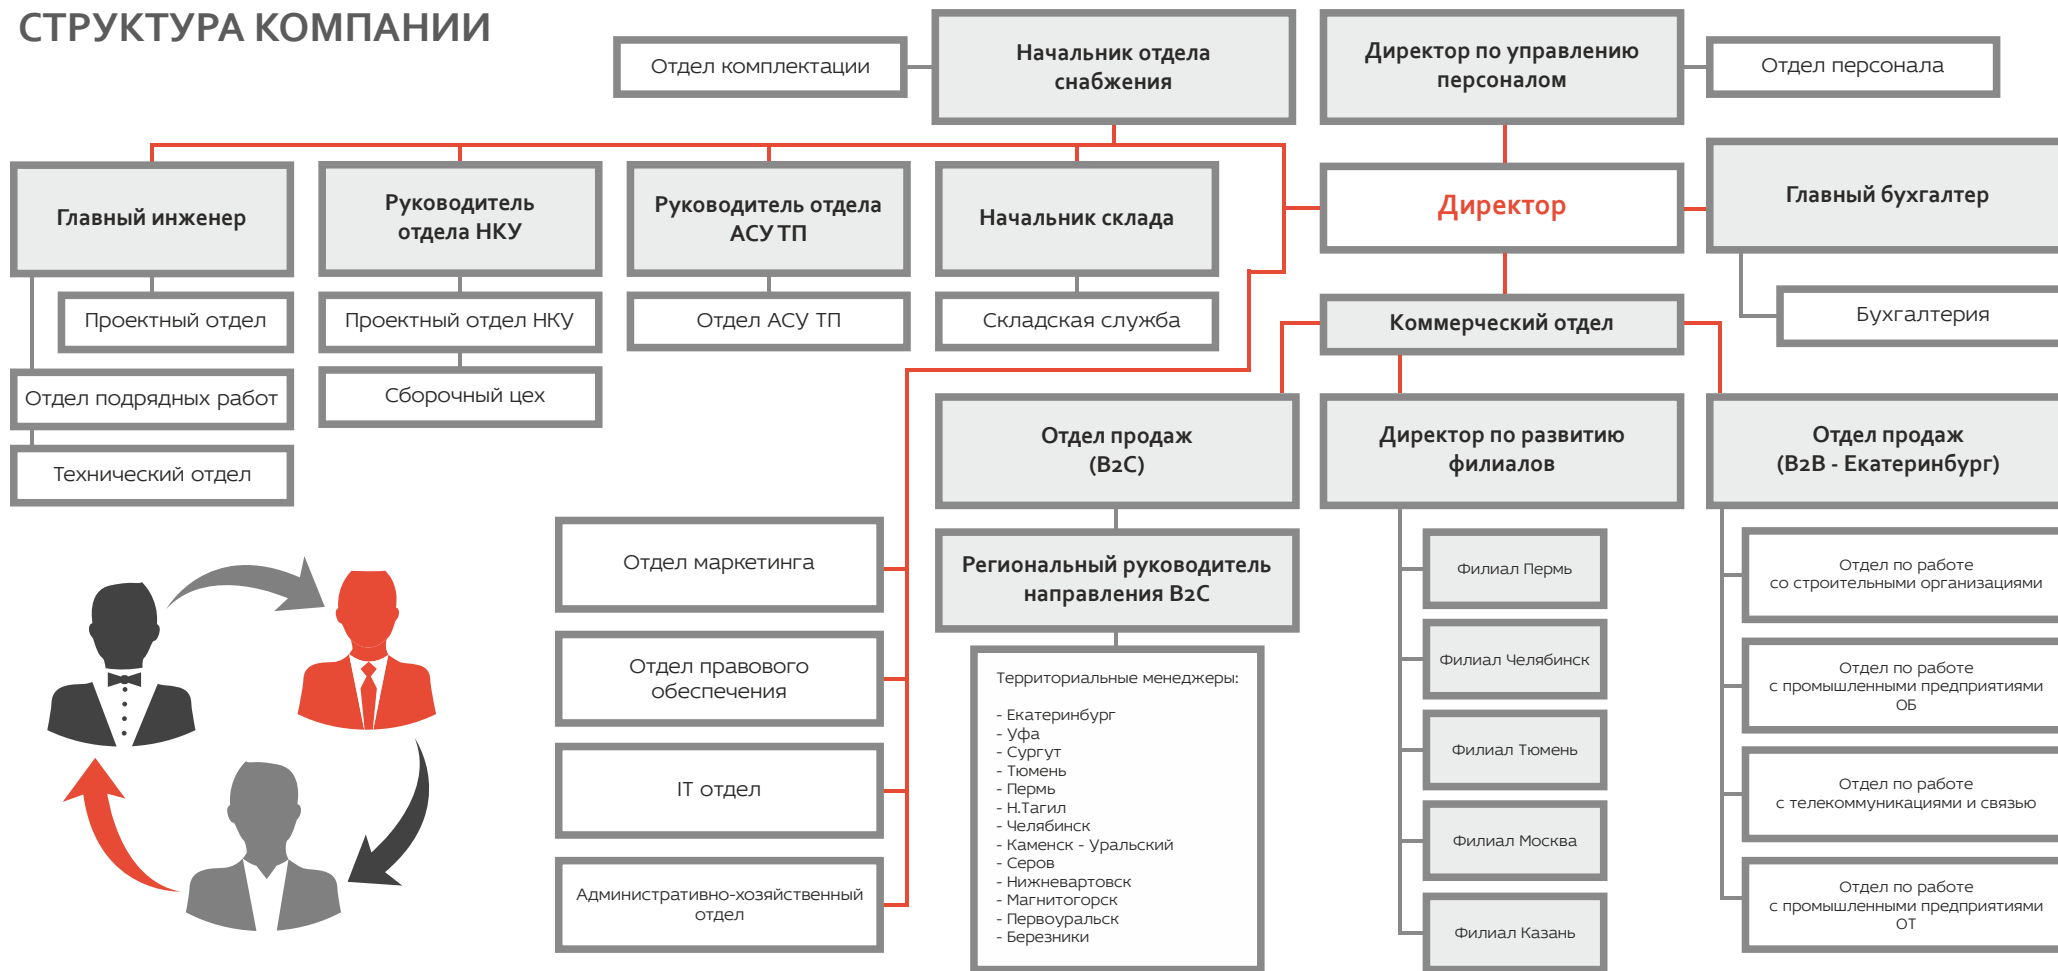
СТРУКТУРА КОМПАНИИ

Отдел комплектации

Начальник отдела снабжения

Директор по управлению персоналом

Отдел персонала

Главный инженер

Руководитель отдела НКУ

Руководитель отдела АСУ ТП

Начальник склада

Директор

Главный бухгалтер

Проектный отдел

Проектный отдел НКУ

Отдел АСУ ТП

Складская служба

Бухгалтерия

Коммерческий отдел

Отдел подрядных работ

Сборочный цех

Технический отдел

Отдел продаж (B2C)

Директор по развитию филиалов

Отдел продаж (B2B - Екатеринбург)

Отдел маркетинга

Региональный руководитель направления B2C

Филиал Пермь

Отдел по работе со строительными организациями

Отдел правового обеспечения

Филиал Челябинск

Отдел по работе с промышленными предприятиями ОБ

Территориальные менеджеры:

- Екатеринбург
- Уфа
- Сургут
- Тюмень
- Пермь
- Н.Тагил
- Челябинск
- Каменск - Уральский
- Серов
- Нижневартовск
- Магнитогорск
- Первоуральск
- Березники

IT отдел

Филиал Тюмень

Отдел по работе с телекоммуникациями и связью

Филиал Москва

Административно-хозяйственный отдел

Отдел по работе с промышленными предприятиями ОТ

Филиал Казань